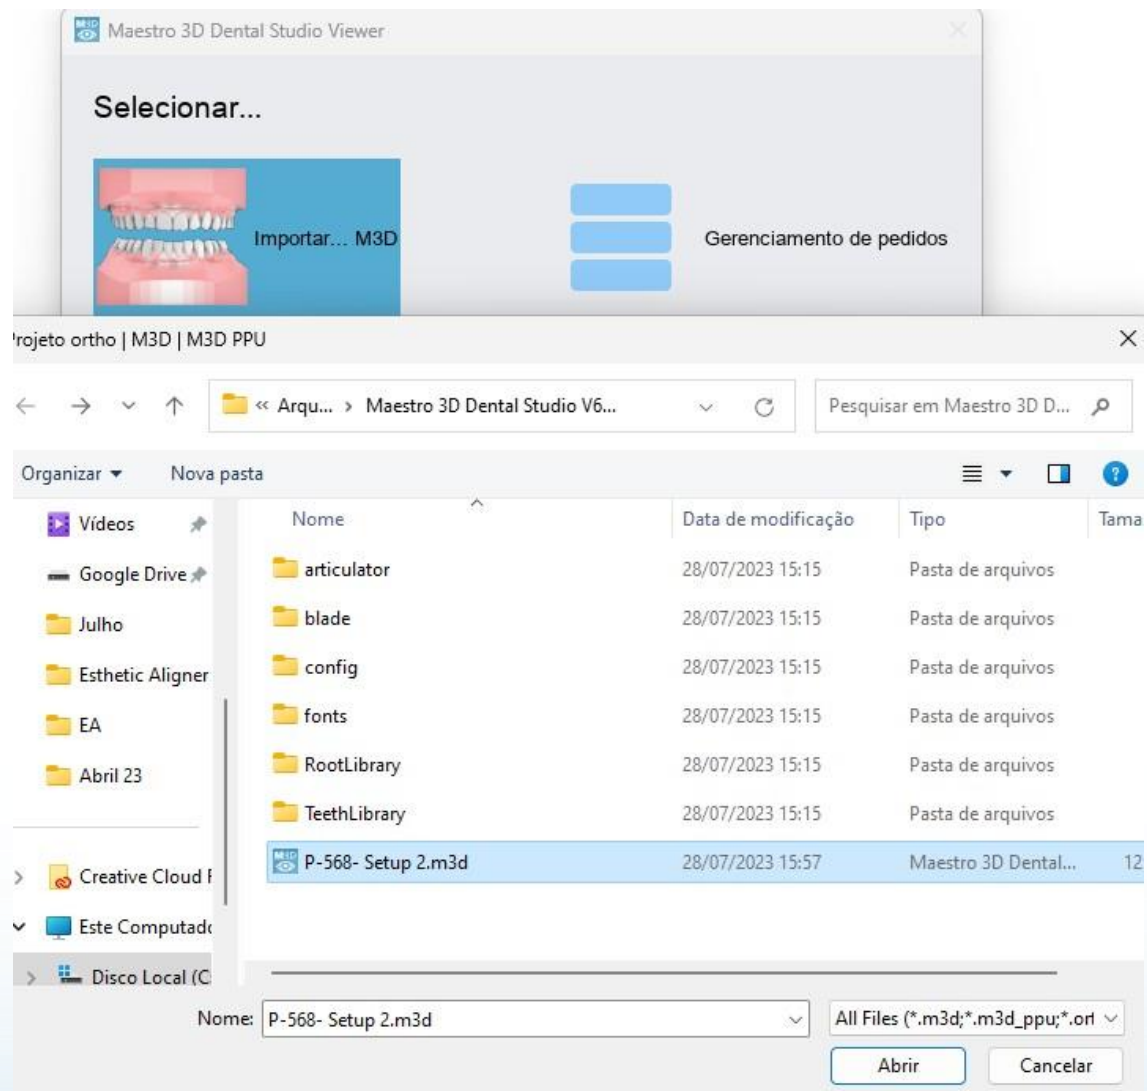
Maestro 3D Dental Studio Viewer

Selecionar...

Importar... M3D

Gerenciamento de pedidos

rojeto ortho | M3D | M3D PPU

« Arqu... › Maestro 3D Dental Studio V6...

Pesquisar em Maestro 3D D...

Organizar ▾ Nova pasta

Vídeos
Google Drive
Julho
Esthetic Aligner
EA
Abril 23
Creative Cloud F
Este Computado
Disco Local (C

| Nome | Data de modificação | Tipo | Tama |
|---|---|---|---|
| articulator | 28/07/2023 15:15 | Pasta de arquivos | |
| blade | 28/07/2023 15:15 | Pasta de arquivos | |
| config | 28/07/2023 15:15 | Pasta de arquivos | |
| fonts | 28/07/2023 15:15 | Pasta de arquivos | |
| RootLibrary | 28/07/2023 15:15 | Pasta de arquivos | |
| TeethLibrary | 28/07/2023 15:15 | Pasta de arquivos | |
| P-568- Setup 2.m3d | 28/07/2023 15:57 | Maestro 3D Dental... | 12 |

Nome: P-568- Setup 2.m3d

All Files (*.m3d;*.m3d_ppu;*.orl

Abrir Cancelar